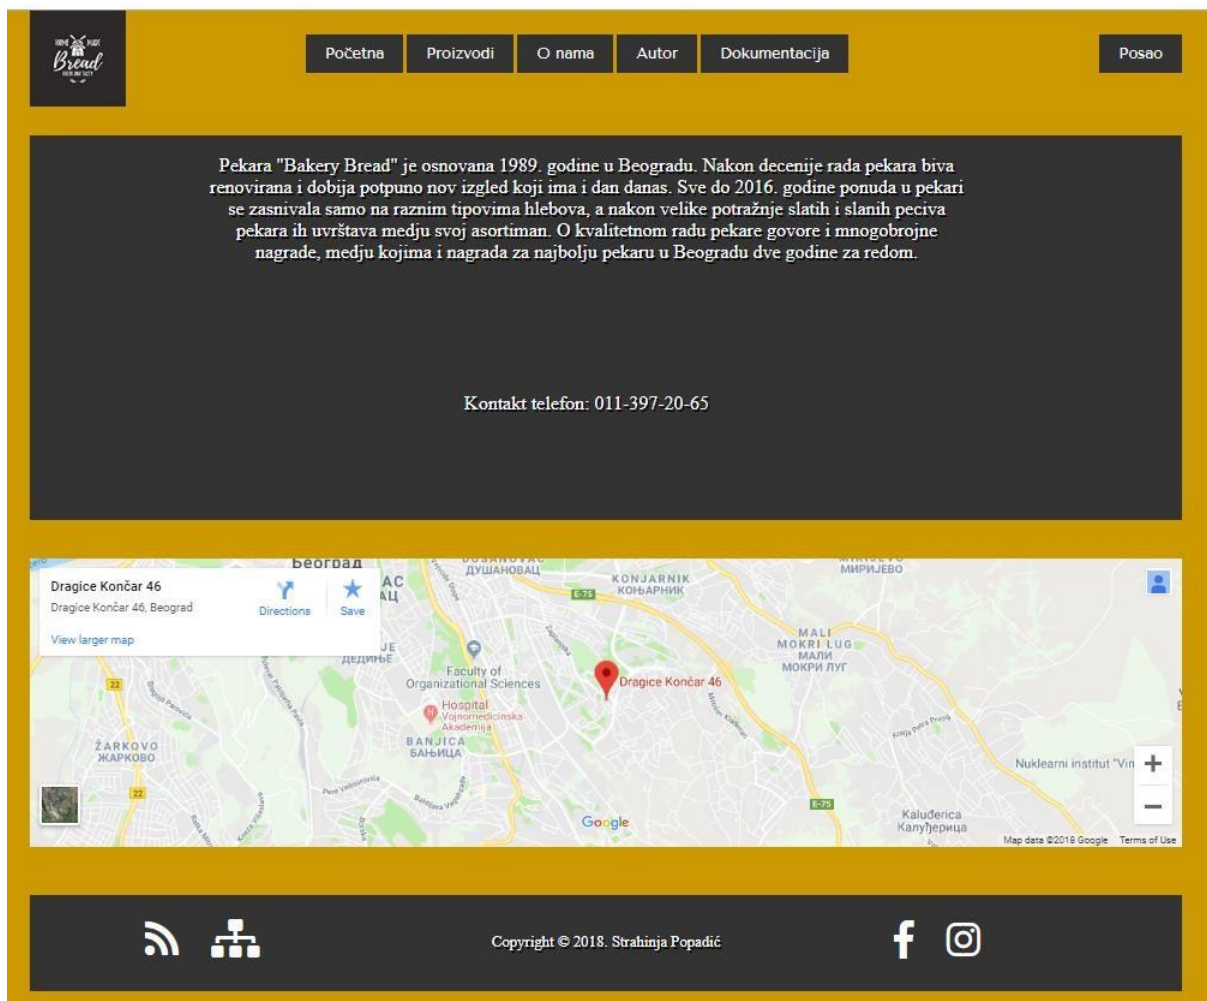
Bread

Početna Proizvodi O nama Autor Dokumentacija Posao

Pekara "Bakery Bread" je osnovana 1989. godine u Beogradu. Nakon decenije rada pekara biva renovirana i dobija potpuno nov izgled koji ima i dan danas. Sve do 2016. godine ponuda u pekari se zasnivala samo na raznim tipovima hlebova, a nakon velike potražnje slatih i slanih peciva pekara ih uvrštava medju svoj asortiman. O kvalitetnom radu pekare govore i mnogobrojne nagrade, medju kojima i nagrada za najbolju pekaru u Beogradu dve godine za redom.

Kontakt telefon: 011-397-20-65

Dragice Končar 46
Dragice Končar 46, Beograd
Directions Save
View larger map

Београд
ДУШАНОВАЦ
KONJARNIK
КОЊАРНИК
E-75
МИРИЈЕВО
MALI MOKRI LUG
МАЛИ МОКРИ ЛУГ
ДЕДИЊЕ
Faculty of Organizational Sciences
Dragice Končar 46
Hospital
Vojnomedicinska Akademija
BANJICA
БАЊИЦА
ŽARKOVO
ЖАРКОВО
22
22
E-75
Nuklearni institut "Vin
Kaluđerica
Калуђерица
Google
Map data ©2018 Google Terms of Use

Copyright © 2018. Strahinja Popadić